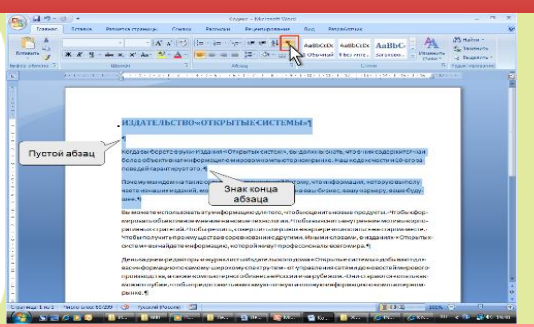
Главная Вставка Разметка страницы Ссылки Рассылки Рецензирование Вид Разработчик

Документ1 - Microsoft Word

AaBbCcDc AaBbCcDc AaBbC

¶ Обычный ¶ Без интер... Заголовок 1

Изменить стили

Найти Заменить Выделить

Буфер обмена Шрифт Абзац Стили Редактирование

ИЗДАТЕЛЬСТВО «ОТКРЫТЫЕ СИСТЕМЫ»¶

¶

Пустой абзац

Когда вы берете в руки издания «Открытых систем», вы должны знать, что в них содержится самая более объективная информация о мировом компьютерном рынке. Наш подход честности и её отражает... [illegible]

Знак конца абзаца

Почему мы издаем на таком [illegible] ... потому, что информация, которую вы получаете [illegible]

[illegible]

Страница: 1 из 1 Число слов: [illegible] русский (Россия) 100%